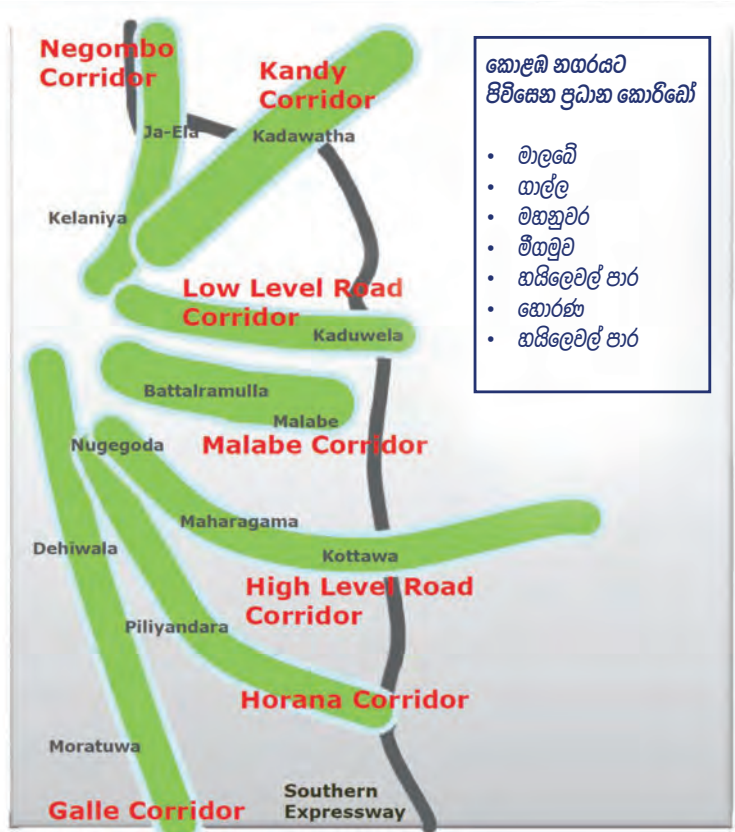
Negombo Corridor

Kandy Corridor

Ja-Ela

Kadawatha

Kelaniya

Low Level Road Corridor

Kaduwela

Battalramulla

Malabe

Nugegoda

Malabe Corridor

Maharagama

Dehiwala

Kottawa

High Level Road Corridor

Piliyandara

Horana Corridor

Moratuwa

Southern Expressway

Galle Corridor

කොළඹ නගරයට පිවිසෙන ප්‍රධාන කොරිඩෝ

• මාලබේ
• ගාල්ල
• මහනුවර
• මීගමුව
• හයිලෙවල් පාර
• හොරණ
• හයිලෙවල් පාර